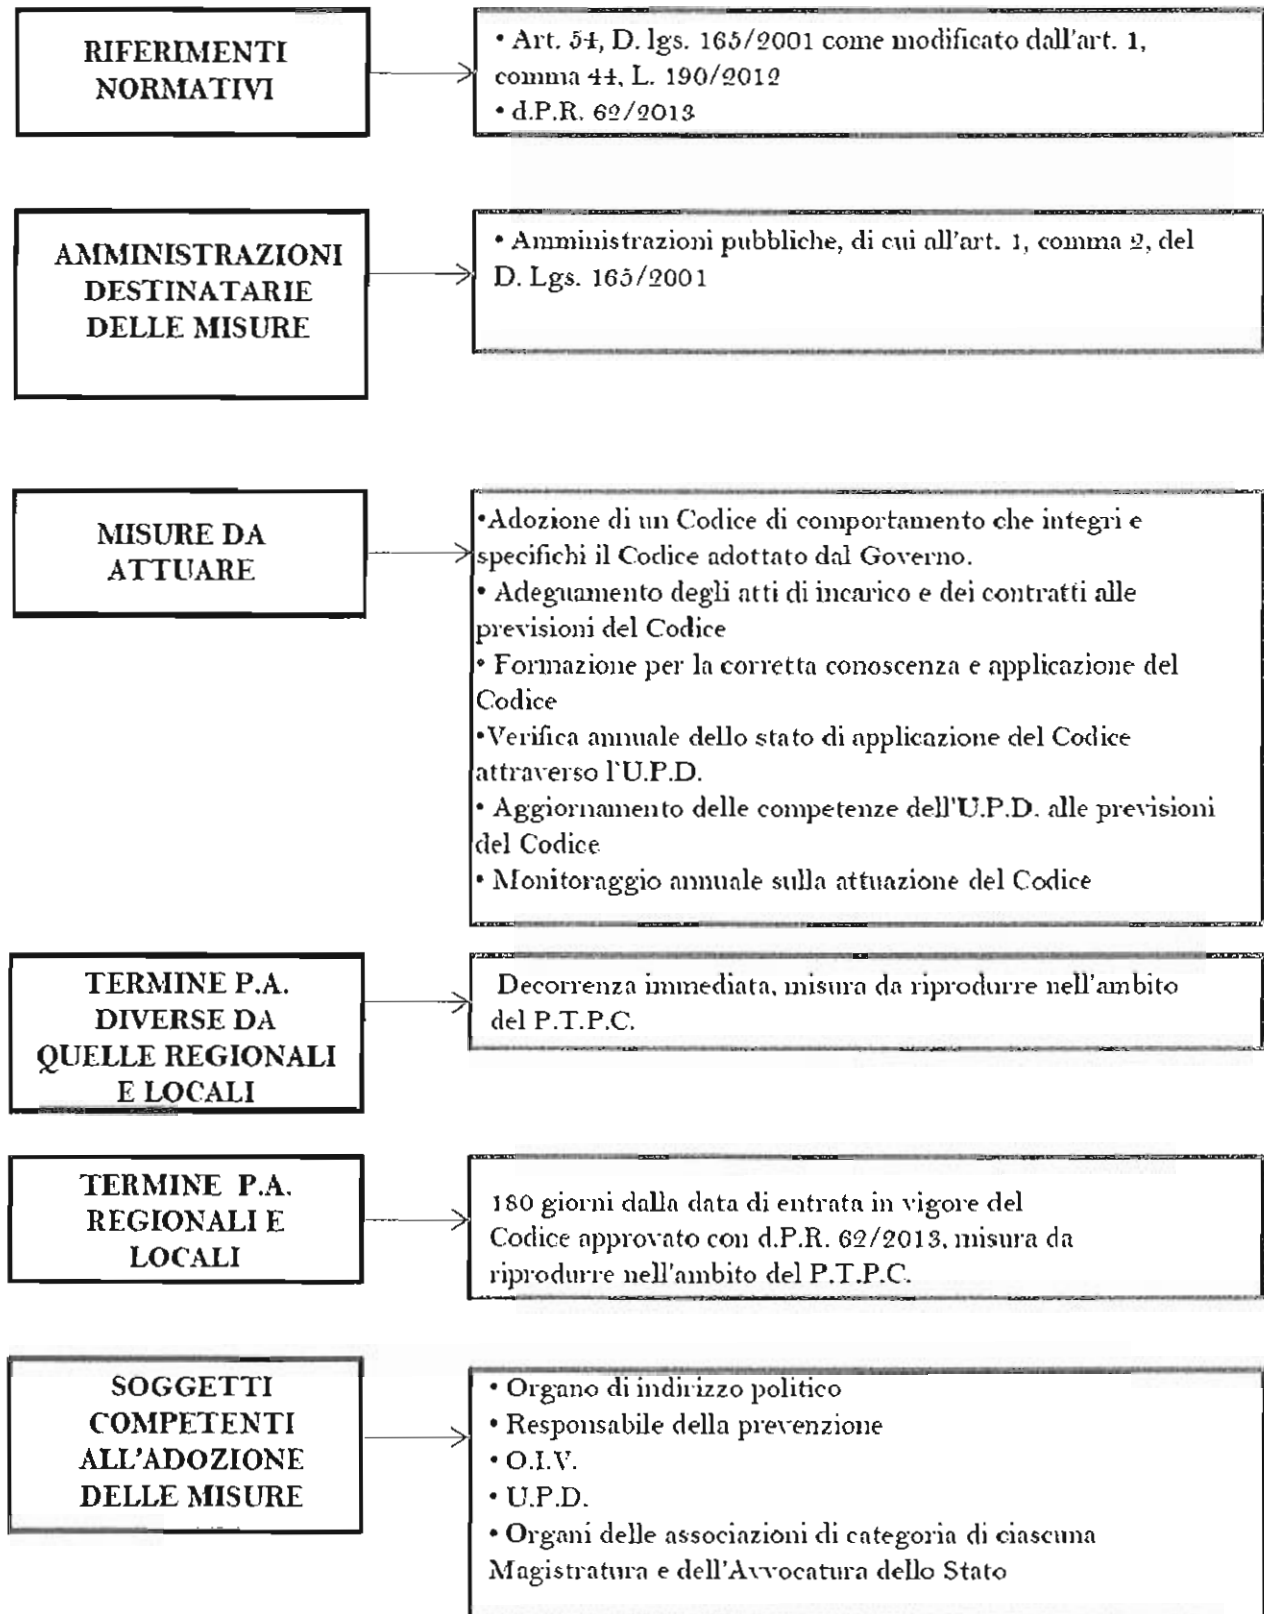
RIFERIMENTI NORMATIVI

• Art. 54, D. lgs. 165/2001 come modificato dall'art. 1, comma 44, L. 190/2012
• d.P.R. 62/2013

AMMINISTRAZIONI DESTINATARIE DELLE MISURE

• Amministrazioni pubbliche, di cui all'art. 1, comma 2, del D. Lgs. 165/2001

MISURE DA ATTUARE

•Adozione di un Codice di comportamento che integri e specifichi il Codice adottato dal Governo.
• Adeguamento degli atti di incarico e dei contratti alle previsioni del Codice
• Formazione per la corretta conoscenza e applicazione del Codice
•Verifica annuale dello stato di applicazione del Codice attraverso l'U.P.D.
• Aggiornamento delle competenze dell'U.P.D. alle previsioni del Codice
• Monitoraggio annuale sulla attuazione del Codice

TERMINE P.A. DIVERSE DA QUELLE REGIONALI E LOCALI

Decorrenza immediata, misura da riprodurre nell'ambito del P.T.P.C.

TERMINE P.A. REGIONALI E LOCALI

180 giorni dalla data di entrata in vigore del Codice approvato con d.P.R. 62/2013, misura da riprodurre nell'ambito del P.T.P.C.

SOGGETTI COMPETENTI ALL'ADOZIONE DELLE MISURE

• Organo di indirizzo politico
• Responsabile della prevenzione
• O.I.V.
• U.P.D.
• Organi delle associazioni di categoria di ciascuna Magistratura e dell'Avvocatura dello Stato